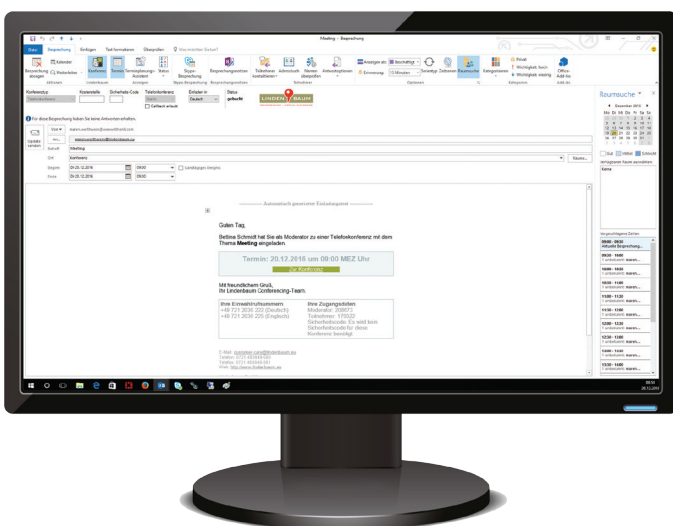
Meeting – Besprechung

Datei Besprechung Einfügen Text formatieren Überprüfen Was möchten Sie tun?

Konferenz: Telefonkonferenz

Status gebucht

LINDEN BAUM

Für diese Besprechung haben Sie keine Antworten erhalten.

Update senden

Von

An

Betreff Meeting

Ort Konferenz

Beginn 20.12.2016 09:00

Ende 20.12.2016 09:00

Räume...

———— Automatisch generierter Einladungstext ————

Guten Tag,

Bettina Schmidt hat Sie als Moderator zu einer Telefonkonferenz mit dem Thema Meeting eingeladen.

Termin: 20.12.2016 um 09:00 MEZ Uhr

Zu Kalender

Mit freundlichem Gruß,
Ihr Lindenbaum Conferencing-Team

| Ihre Einwahlrufnummern | Ihre Zugangsdaten |
|---|---|
| +49 721 2636 222 (Deutsch) +49 721 2636 225 (Englisch) | Moderator: 269072 Teilnehmer: 175522 Sicherheitscode: Es wird kein Sicherheitscode für diese Konferenz benötigt |

Raumsuche

Dezember 2016

Mo Di Mi Do Fr Sa So

Keine

Ausgeschlagene Zeiten

09:00 - 09:30
09:30 - 10:00
10:00 - 10:30
10:30 - 11:00
11:00 - 11:30
11:30 - 12:00
12:00 - 12:30
12:30 - 13:00
13:00 - 13:30
13:30 - 14:00

09:00
20.12.2016